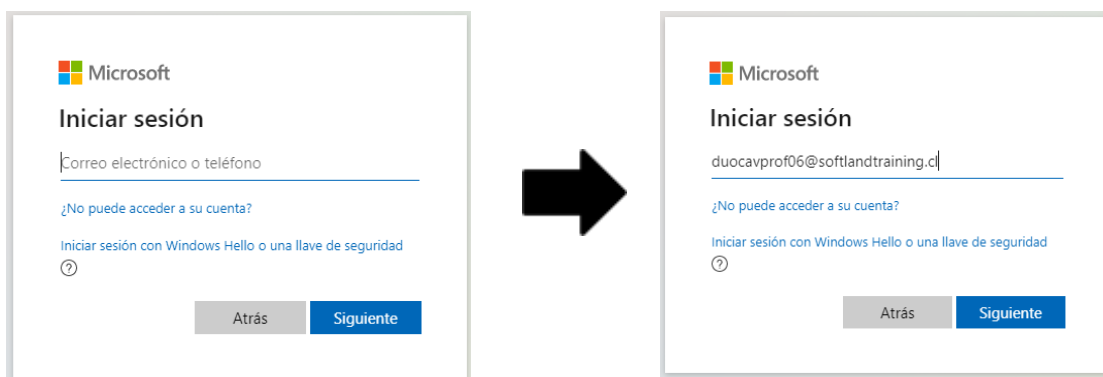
Microsoft

Iniciar sesión

Correo electrónico o teléfono

¿No puede acceder a su cuenta?

Iniciar sesión con Windows Hello o una llave de seguridad

?

Atrás

Siguiente

Microsoft

Iniciar sesión

duocavprof06@softlandtraining.cl

¿No puede acceder a su cuenta?

Iniciar sesión con Windows Hello o una llave de seguridad

?

Atrás

Siguiente